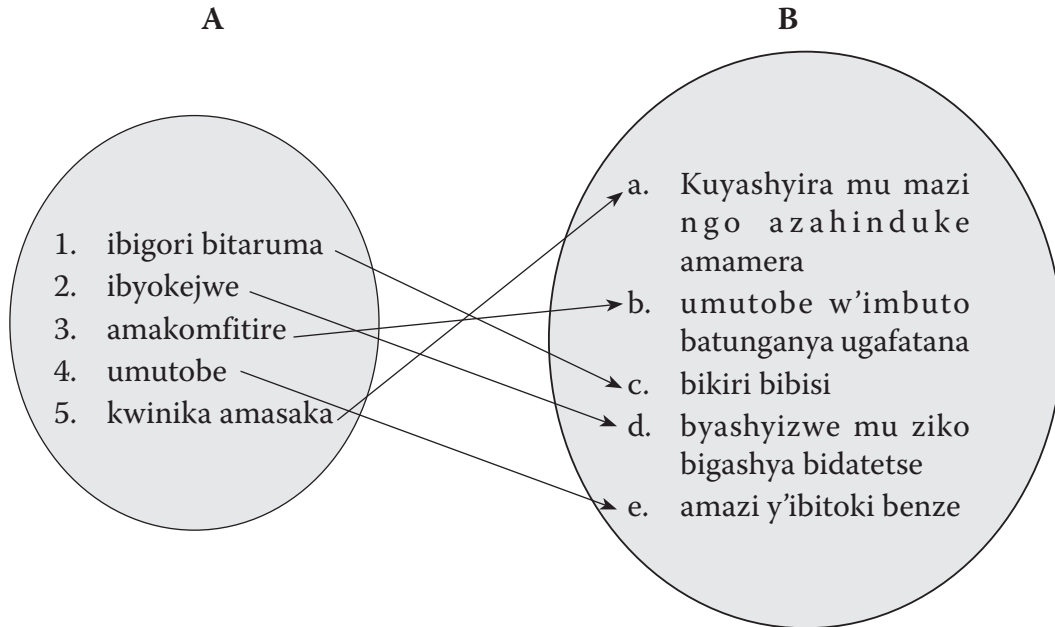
A

1. ibigori bitaruma
2. ibyokejwe
3. amakomfitire
4. umutobe
5. kwinika amasaka

B

a. Kuyashyira mu mazi ngo azahinduke amamera
b. umutobe w'imbuto batunganya ugafatana
c. bikiri bibisi
d. byashyizwe mu ziko bigashya bidatetse
e. amazi y'ibitoki benze